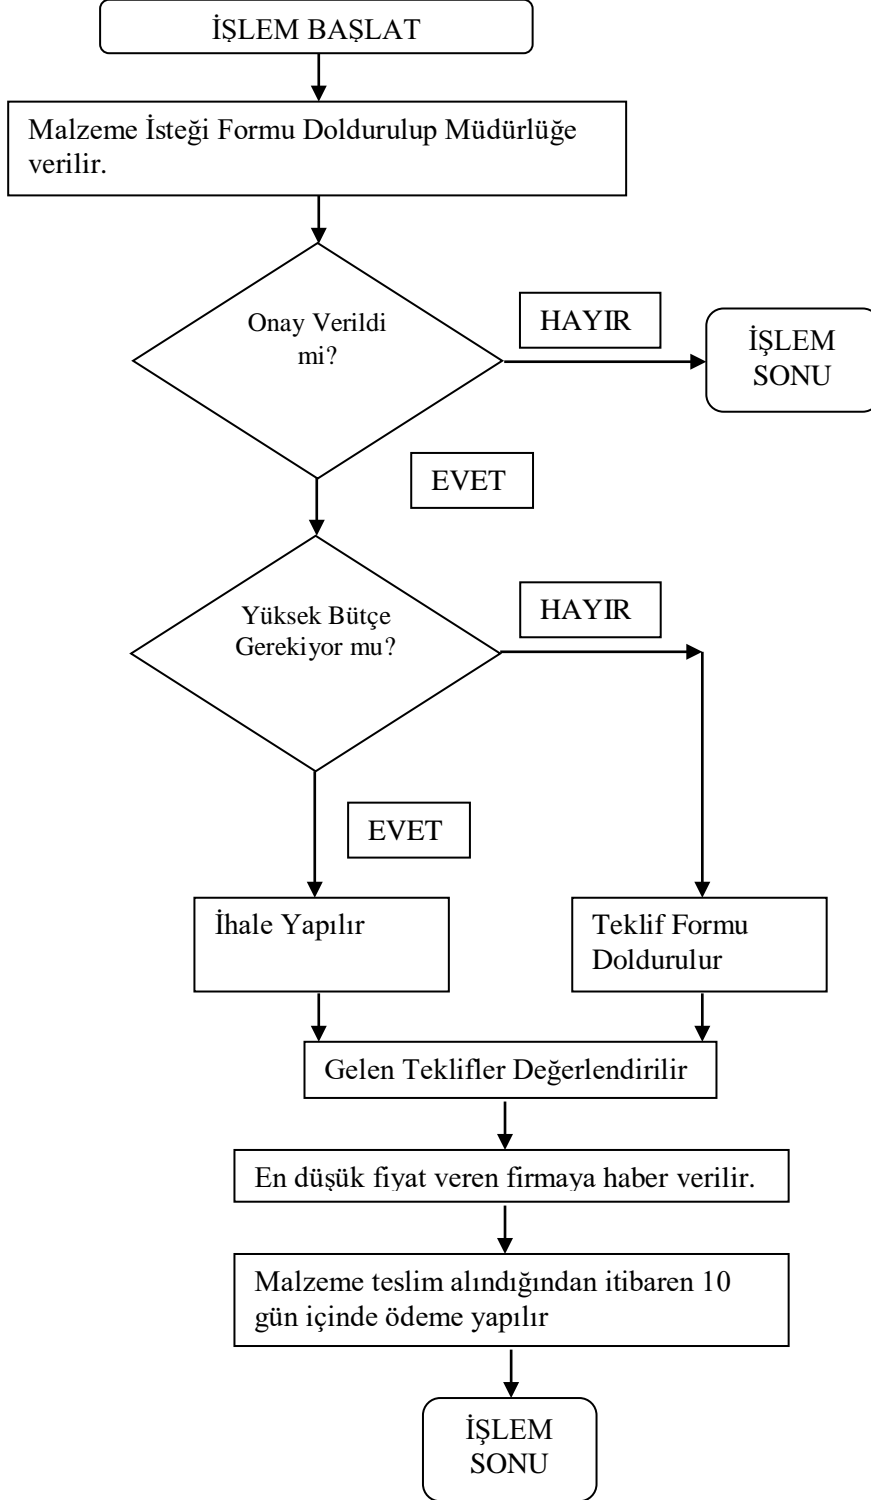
İŞLEM BAŞLAT

Malzeme İsteği Formu Doldurulup Müdürlüğe verilir.

Onay Verildi mi?

HAYIR

İŞLEM SONU

EVET

Yüksek Bütçe Gerekiyor mu?

HAYIR

EVET

İhale Yapılır

Teklif Formu Doldurulur

Gelen Teklifler Değerlendirilir

En düşük fiyat veren firmaya haber verilir.

Malzeme teslim alındığından itibaren 10 gün içinde ödeme yapılır

İŞLEM SONU